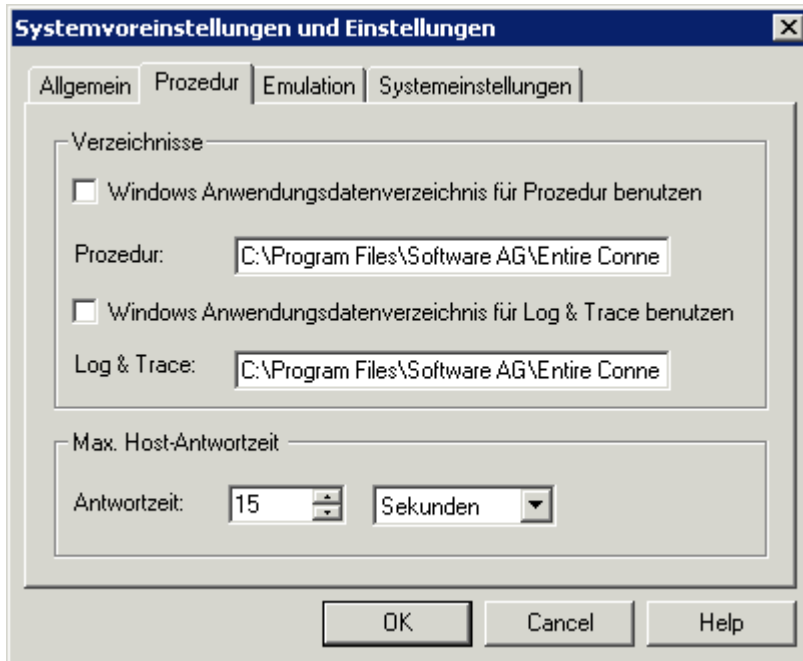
Systemvoreinstellungen und Einstellungen

Allgemein | Prozedur | Emulation | Systemeinstellungen

Verzeichnisse

Windows Anwendungsdatenverzeichnis für Prozedur benutzen

Prozedur: C:\Program Files\Software AG\Entire Conne

Windows Anwendungsdatenverzeichnis für Log & Trace benutzen

Log & Trace: C:\Program Files\Software AG\Entire Conne

Max. Host-Antwortzeit

Antwortzeit: 15 Sekunden

OK Cancel Help